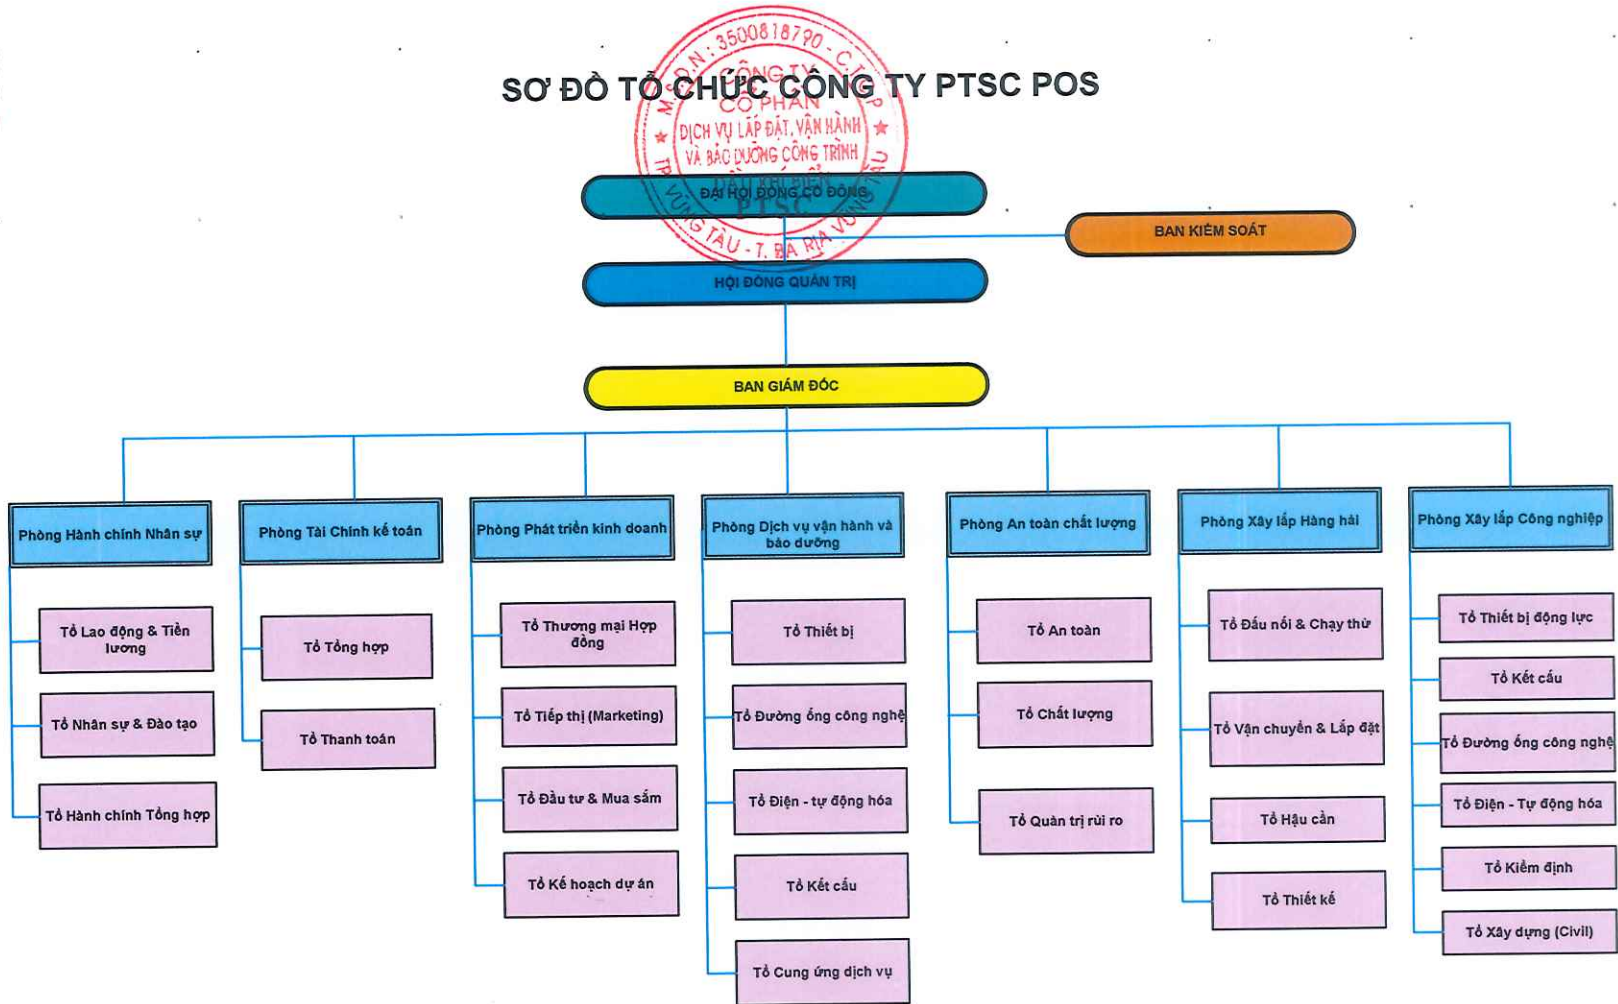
SƠ ĐỒ TỔ CHỨC CÔNG TY PTSC POS

M.S.D.N: 3500818790 - C.T.C.P
CÔNG TY CỔ PHẦN
DỊCH VỤ LẮP ĐẶT, VẬN HÀNH VÀ BẢO DƯỠNG CÔNG TRÌNH DẦU KHÍ BIỂN
PTSC
TP. VŨNG TÀU - T. BÀ RỊA VŨNG TÀU

ĐẠI HỘI ĐỒNG CỔ ĐÔNG

BAN KIỂM SOÁT

HỘI ĐỒNG QUẢN TRỊ

BAN GIÁM ĐỐC

Phòng Hành chính Nhân sự
Tổ Lao động & Tiền lương
Tổ Nhân sự & Đào tạo
Tổ Hành chính Tổng hợp

Phòng Tài Chính kế toán
Tổ Tổng hợp
Tổ Thanh toán

Phòng Phát triển kinh doanh
Tổ Thương mại Hợp đồng
Tổ Tiếp thị (Marketing)
Tổ Đầu tư & Mua sắm
Tổ Kế hoạch dự án

Phòng Dịch vụ vận hành và bảo dưỡng
Tổ Thiết bị
Tổ Đường ống công nghệ
Tổ Điện - tự động hóa
Tổ Kết cấu
Tổ Cung ứng dịch vụ

Phòng An toàn chất lượng
Tổ An toàn
Tổ Chất lượng
Tổ Quản trị rủi ro

Phòng Xây lắp Hàng hải
Tổ Đấu nối & Chạy thử
Tổ Vận chuyển & Lắp đặt
Tổ Hậu cần
Tổ Thiết kế

Phòng Xây lắp Công nghiệp
Tổ Thiết bị động lực
Tổ Kết cấu
Tổ Đường ống công nghệ
Tổ Điện - Tự động hóa
Tổ Kiểm định
Tổ Xây dựng (Civil)